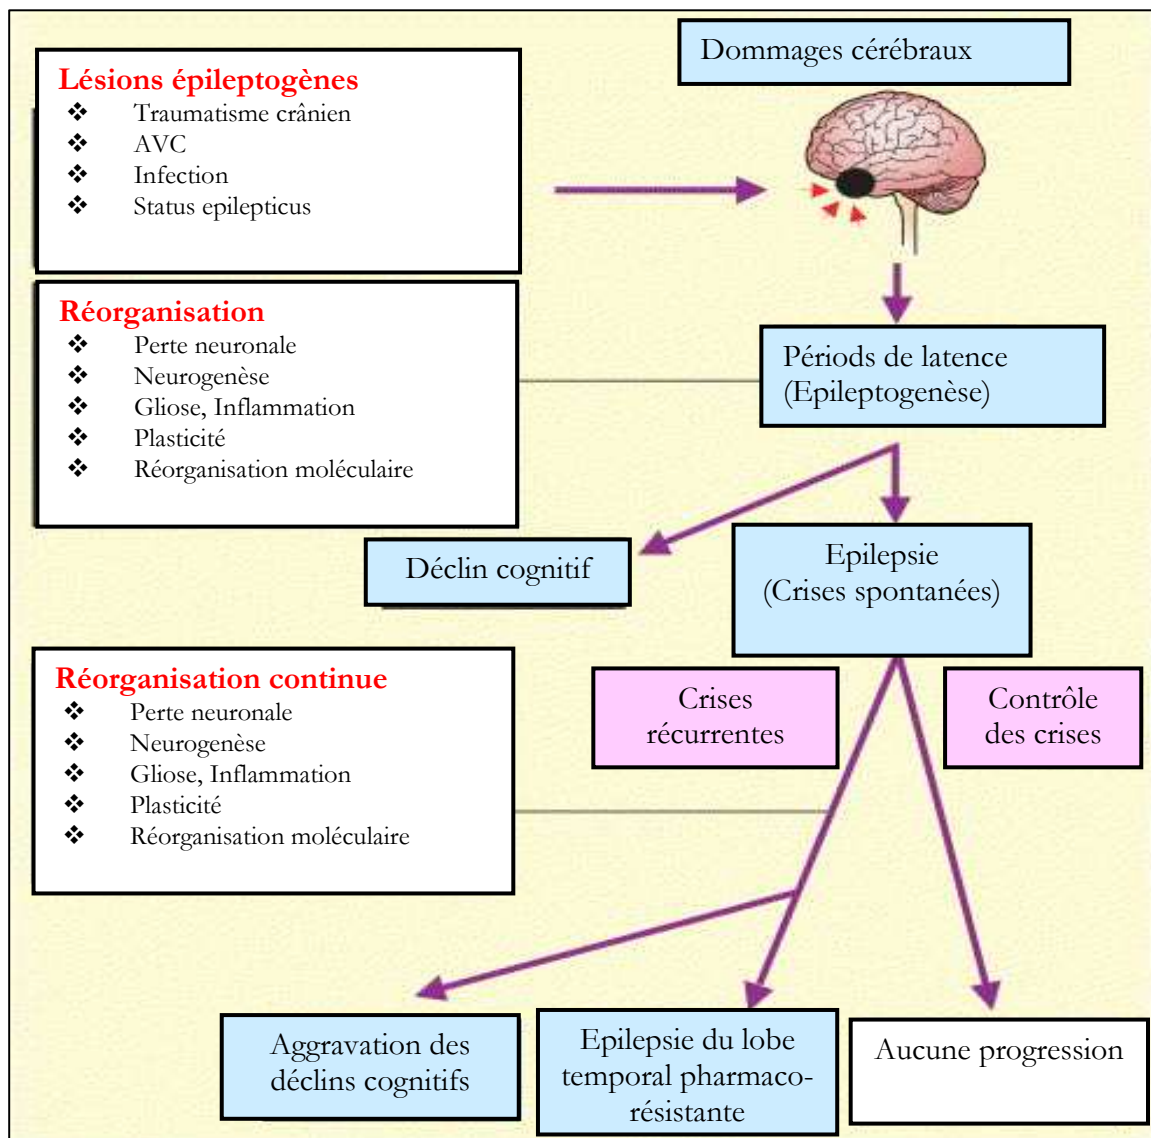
Lésions épileptogènes
❖ Traumatisme crânien
❖ AVC
❖ Infection
❖ Status epilepticus

Dommages cérébraux

Réorganisation
❖ Perte neuronale
❖ Neurogenèse
❖ Gliose, Inflammation
❖ Plasticité
❖ Réorganisation moléculaire

Périods de latence (Epileptogenèse)

Déclin cognitif

Epilepsie (Crises spontanées)

Réorganisation continue
❖ Perte neuronale
❖ Neurogenèse
❖ Gliose, Inflammation
❖ Plasticité
❖ Réorganisation moléculaire

Crises récurrentes

Contrôle des crises

Aggravation des déclins cognitifs

Epilepsie du lobe temporal pharmaco-résistante

Aucune progression